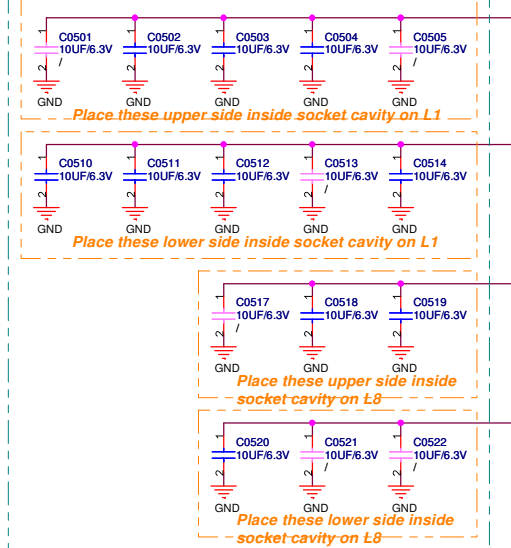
1 C0501 10UF/6.3V 2 /
GND
1 C0502 10UF/6.3V 2
GND
1 C0503 10UF/6.3V 2
GND
1 C0504 10UF/6.3V 2
GND
1 C0505 10UF/6.3V 2 /
GND

Place these upper side inside socket cavity on L1

1 C0510 10UF/6.3V 2
GND
1 C0511 10UF/6.3V 2
GND
1 C0512 10UF/6.3V 2
GND
1 C0513 10UF/6.3V 2 /
GND
1 C0514 10UF/6.3V 2
GND

Place these lower side inside socket cavity on L1

1 C0517 10UF/6.3V 2 /
GND
1 C0518 10UF/6.3V 2
GND
1 C0519 10UF/6.3V 2
GND

Place these upper side inside socket cavity on L8

1 C0520 10UF/6.3V 2
GND
1 C0521 10UF/6.3V 2 /
GND
1 C0522 10UF/6.3V 2 /
GND

Place these lower side inside socket cavity on L8